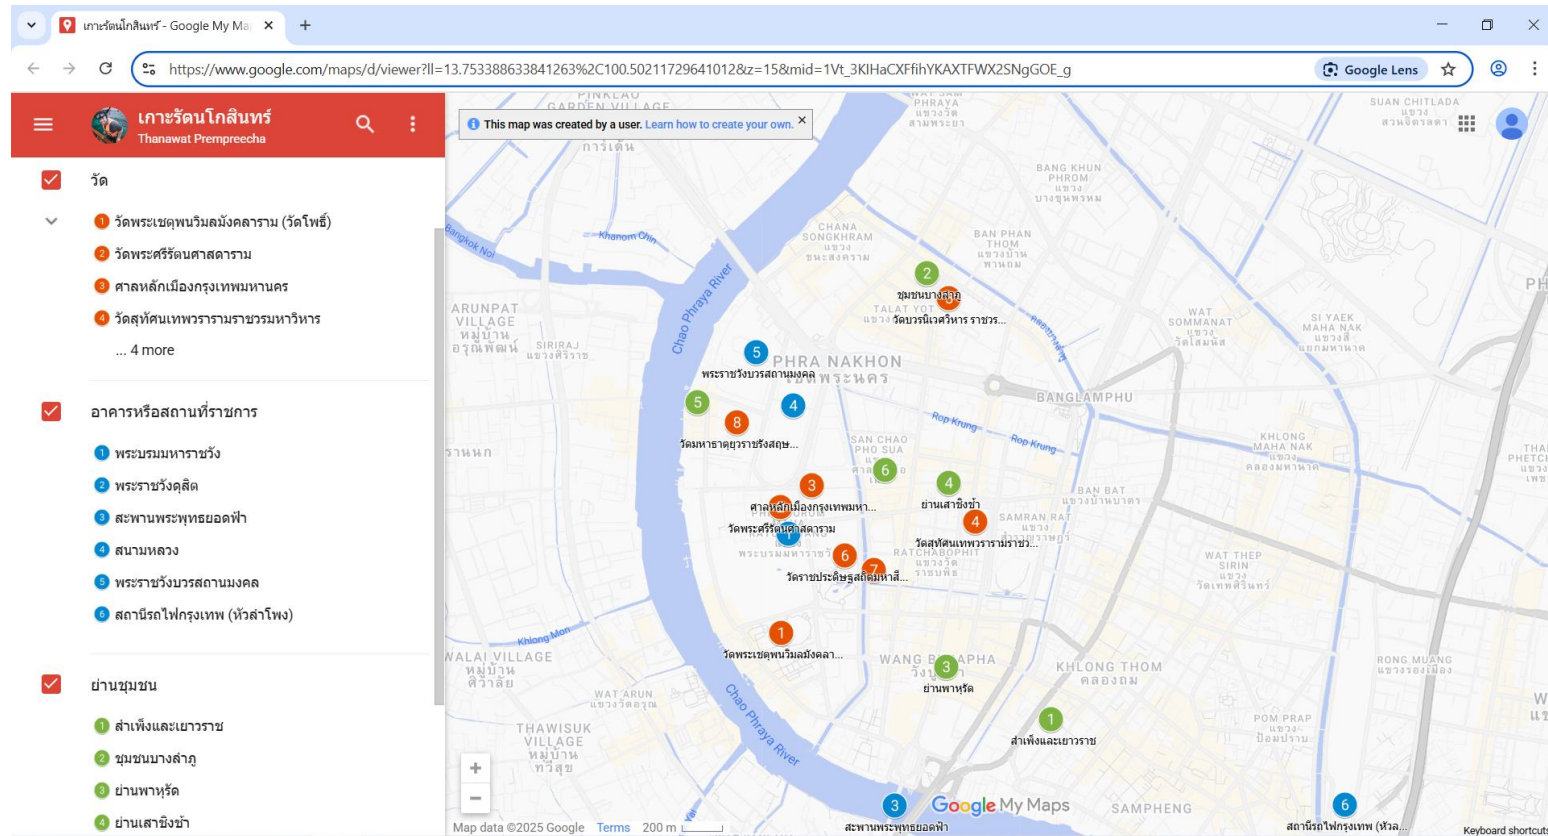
เกาะรัตนโกสินทร์ - Google My Ma ×

https://www.google.com/maps/d/viewer?ll=13.753388633841263%2C100.50211729641012&z=15&mid=1Vt_3KIHaCXFfihYKAXTFWX2SNgGOE_g

Google Lens

เกาะรัตนโกสินทร์
Thanawat Prempreecha

วัด

1 วัดพระเชตุพนวิมลมังคลาราม (วัดโพธิ์)
2 วัดพระศรีรัตนศาสดาราม
3 ศาลหลักเมืองกรุงเทพมหานคร
4 วัดสุทัศนเทพวรารามราชวรมหาวิหาร
... 4 more

อาคารหรือสถานที่ราชการ

1 พระบรมมหาราชวัง
2 พระราชวังดุสิต
3 สะพานพระพุทธยอดฟ้า
4 สนามหลวง
5 พระราชวังบวรสถานมงคล
6 สถานีรถไฟกรุงเทพ (หัวลำโพง)

ย่านชุมชน

1 สำเพ็งและเยาวราช
2 ชุมชนบางลำภู
3 ย่านพาหุรัด
4 ย่านเสาชิงช้า

This map was created by a user. Learn how to create your own. ×

PINKLAO
GARDEN VILLAGE
การ์เด้น
PHRAYA
สามพระยา
SUAN CHITLADA
สวนจิตรลดา
BANG KHUN PHROM
บางขุนพรหม
CHANA SONGKHRAM
ชนะสงคราม
BAN PHAN THOM
บ้านพานถม
Bangkok Noi
Khlong Chin
Chao Phraya River
ชุมชนบางลำภู
วัดบวรนิเวศวิหาร ราชวร...
TALAT YOT
WAT SOMMANAT
วัดโสมนัส
SI YAEK MAHA NAK
แยกมหานาค
ARUNPAT VILLAGE
หมู่บ้านอรุณพัฒน์
SIRIRAJ
แขวงศิริราช
PHRA NAKHON
พระนคร
พระราชวังบวรสถานมงคล
BANGLAMPHU
Rop Krung
Rop Krung
วัดมหาธาตุยุวราชรังสฤษ...
SAN CHAO PHO SUA
ศาลหลักเมืองกรุงเทพมหา...
ย่านเสาชิงช้า
BAN BAT
KHLONG MAHA NAK
คลองมหานาค
วัดพระศรีรัตนศาสดาราม
SAMRAN RAT
วัดสุทัศนเทพวรารามราชว...
พระบรมมหาราชวัง
RATCHABOPHIT
วัดราชประดิษฐสถิตมหาสี...
WAT THEP SIRIN
วัดเทพศิรินทร์
Khlong Mon
วัดพระเชตุพนวิมลมังคลา...
WALAI VILLAGE
หมู่บ้านวิลาลัย
WANG BURAPHA
ย่านพาหุรัด
KHLONG THOM
คลองถม
RONG MUANG
WAT ARUN
วัดอรุณ
THAWISUK VILLAGE
หมู่บ้านทวีสุข
สำเพ็งและเยาวราช
POM PRAP
ป้อมปราบ
Chao Phraya River
สะพานพระพุทธยอดฟ้า
Google My Maps
SAMPHENG
สถานีรถไฟกรุงเทพ (หัวล...
Map data ©2025 Google Terms 200 m
Keyboard shortcuts